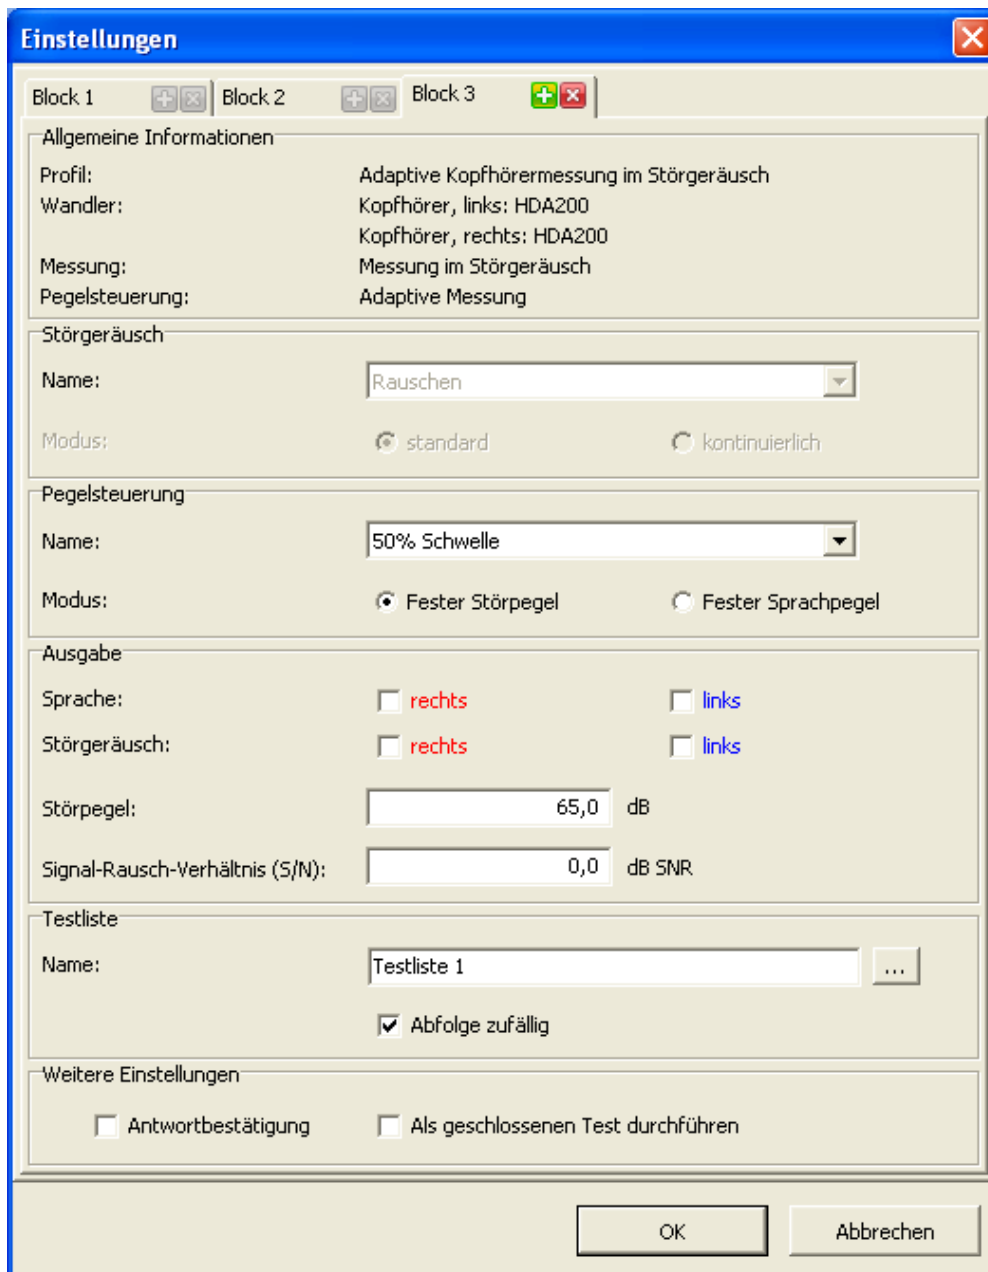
Einstellungen

Block 1 | Block 2 | Block 3

Allgemeine Informationen

Profil: Adaptive Kopfhörermessung im Störgeräusch

Wandler: Kopfhörer, links: HDA200
Kopfhörer, rechts: HDA200

Messung: Messung im Störgeräusch

Pegelsteuerung: Adaptive Messung

Störgeräusch

Name: Rauschen

Modus: standard kontinuierlich

Pegelsteuerung

Name: 50% Schwelle

Modus: Fester Störpegel Fester Sprachpegel

Ausgabe

Sprache: rechts links

Störgeräusch: rechts links

Störpegel: 65,0 dB

Signal-Rausch-Verhältnis (S/N): 0,0 dB SNR

Testliste

Name: Testliste 1 ...

Abfolge zufällig

Weitere Einstellungen

Antwortbestätigung Als geschlossenen Test durchführen

OK Abbrechen